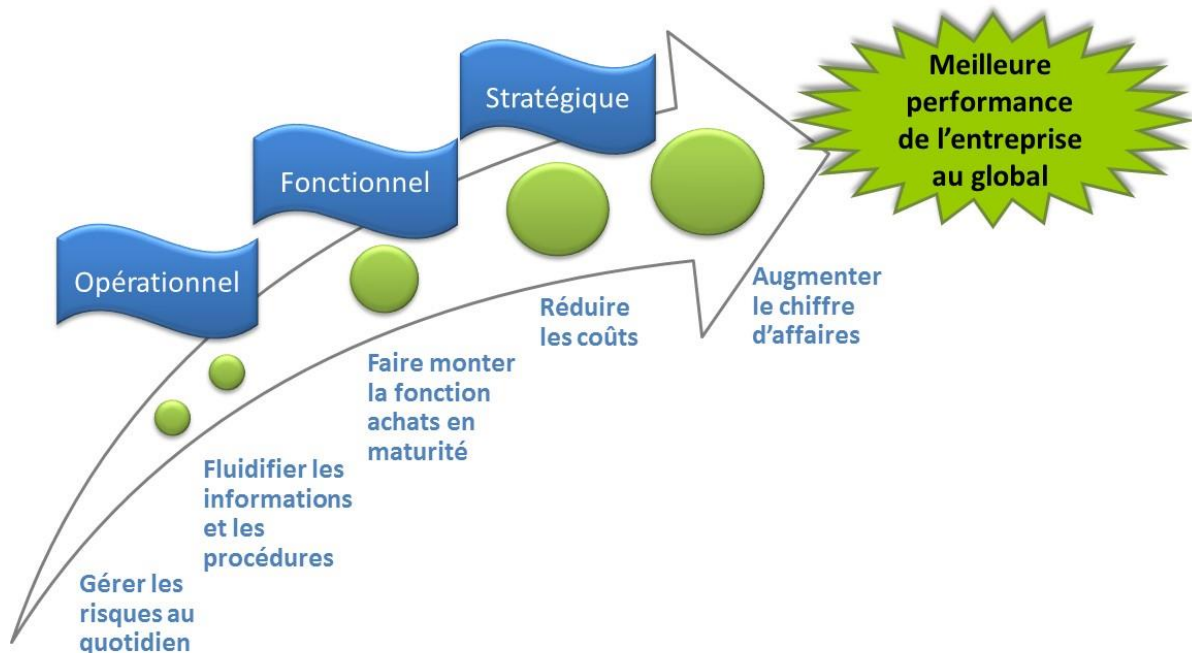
Opérationnel

Fonctionnel

Stratégique

Meilleure performance de l'entreprise au global

Gérer les risques au quotidien

Fluidifier les informations et les procédures

Faire monter la fonction achats en maturité

Réduire les coûts

Augmenter le chiffre d'affaires